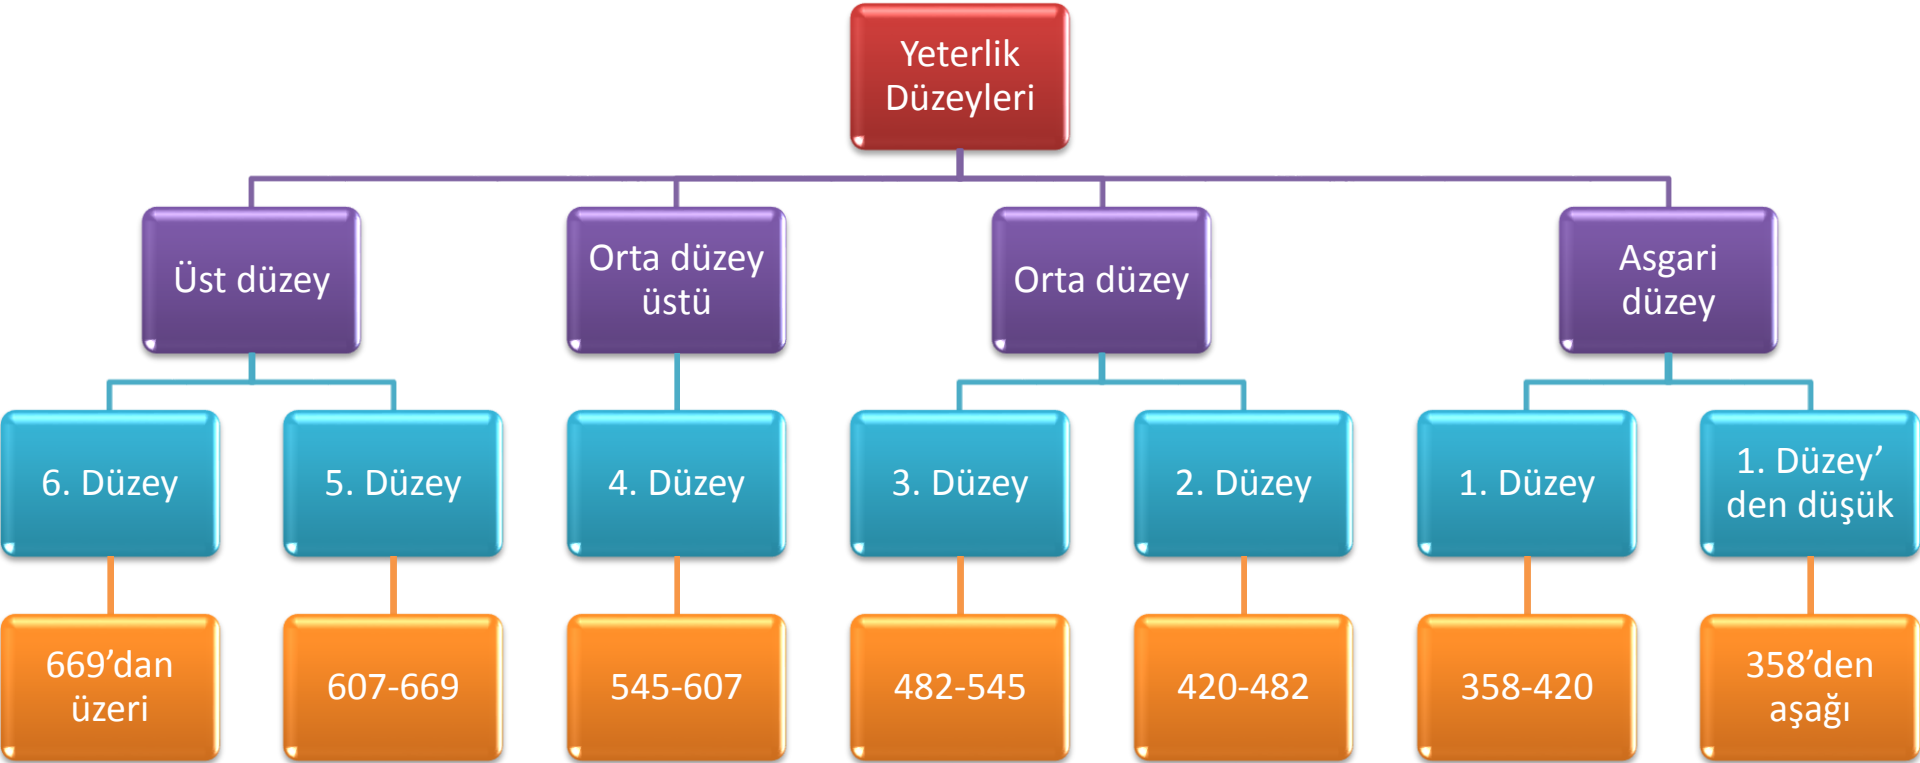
Yeterlik Düzeyleri

Üst düzey

Orta düzey üstü

Orta düzey

Asgari düzey

6. Düzey

5. Düzey

4. Düzey

3. Düzey

2. Düzey

1. Düzey

1. Düzey' den düşük

669'dan üzeri

607-669

545-607

482-545

420-482

358-420

358'den aşağı